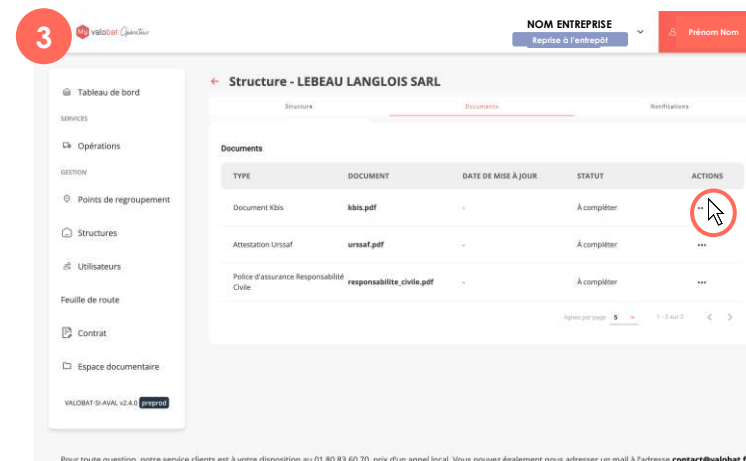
3

valobat Opérateur

NOM ENTREPRISE

Reprise à l'entrepôt

Prénom Nom

Tableau de bord

SERVICES

Opérations

GESTION

Points de regroupement

Structures

Utilisateurs

Feuille de route

Contrat

Espace documentaire

VALOBAT-SI-AVAL v2.4.0 preprod

← Structure - LEBEAU LANGLOIS SARL

Structure | Documents | Notifications

Documents

| TYPE | DOCUMENT | DATE DE MISE À JOUR | STATUT | ACTIONS |
|---|---|---|---|---|
| Document Kbis | kbis.pdf | - | À compléter | ••• |
| Attestation Urssaf | urssaf.pdf | - | À compléter | ••• |
| Police d'assurance Responsabilité Civile | responsabilite_civile.pdf | - | À compléter | ••• |

Lignes par page 5 1 - 3 sur 3

Pour toute question, notre service clients est à votre disposition au 01 80 83 60 70, prix d'un appel local. Vous pouvez également nous adresser un mail à l'adresse contact@valobat.f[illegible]